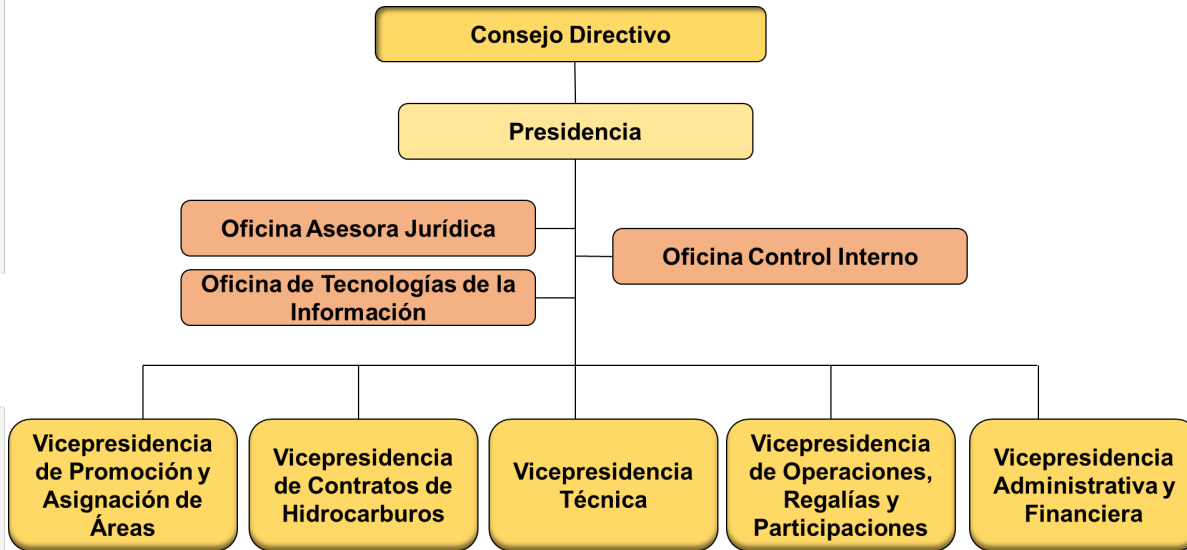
Consejo Directivo

Presidencia

Oficina Asesora Jurídica

Oficina Control Interno

Oficina de Tecnologías de la Información

Vicepresidencia de Promoción y Asignación de Áreas

Vicepresidencia de Contratos de Hidrocarburos

Vicepresidencia Técnica

Vicepresidencia de Operaciones, Regalías y Participaciones

Vicepresidencia Administrativa y Financiera